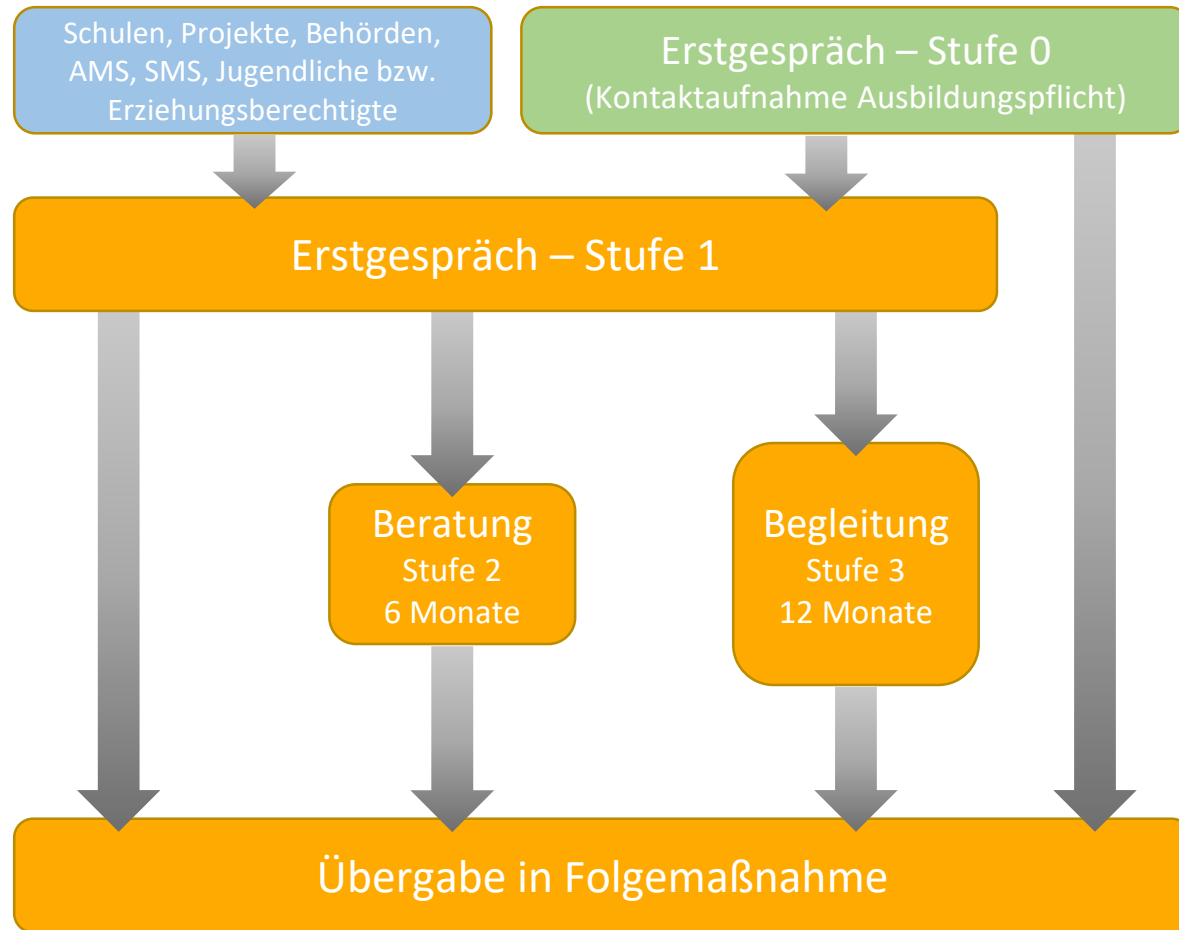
Schulen, Projekte, Behörden, AMS, SMS, Jugendliche bzw. Erziehungsberechtigte

Erstgespräch – Stufe 0
(Kontaktaufnahme Ausbildungspflicht)

Erstgespräch – Stufe 1

Beratung
Stufe 2
6 Monate

Begleitung
Stufe 3
12 Monate

Übergabe in Folgemaßnahme